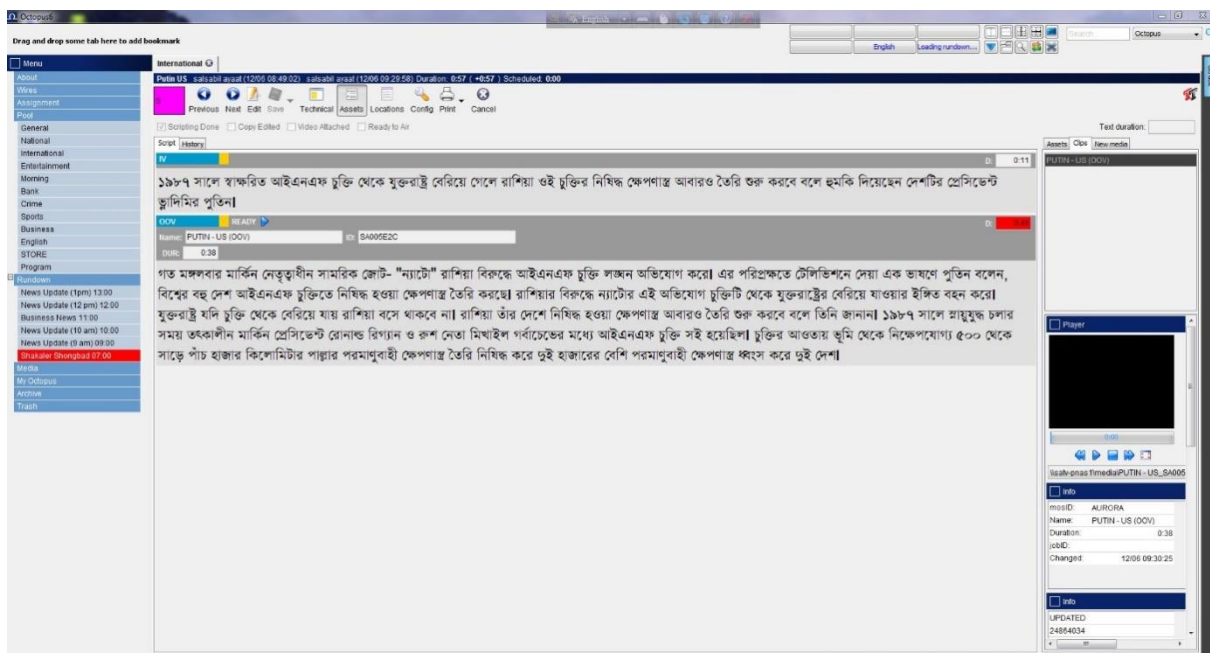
Octopus6

Drag and drop some tab here to add bookmark

English | Loading rundown... | Search | Octopus

Menu
About
Wires
Assignment
Pool
General
National
International
Entertainment
Morning
Bank
Crime
Sports
Business
English
STORE
Program
Rundown
News Update (1pm) 13:00
News Update (12 pm) 12:00
Business News 11:00
News Update (10 am) 10:00
News Update (9 am) 09:00
Shakaler Shongbad 07:00
Media
My Octopus
Archive
Trash

International

Putin US salsabil ayaat (12/06 08:49:02) salsabil ayaat (12/06 09:29:58) Duration: 0:57 ( +0:57 ) Scheduled: 0:00

Previous Next Edit Save Technical Assets Locations Config Print Cancel

Scripting Done Copy Edited Video Attached Ready to Air

Text duration:

Script History

IV D: 0:11

১৯৮৭ সালে স্বাক্ষরিত আইএনএফ চুক্তি থেকে যুক্তরাষ্ট্র বেরিয়ে গেলে রাশিয়া ওই চুক্তির নিষিদ্ধ ক্ষেপণাস্ত্র আবারও তৈরি শুরু করবে বলে হুমকি দিয়েছেন দেশটির প্রেসিডেন্ট ভ্লাদিমির পুতিন।

OOV READY D:
Name: PUTIN - US (OOV) ID: SA005E2C
DUR: 0:38

গত মঙ্গলবার মার্কিন নেতৃত্বাধীন সামরিক জোট- "ন্যাটো" রাশিয়া বিরুদ্ধে আইএনএফ চুক্তি লঙ্ঘন অভিযোগ করে। এর পরিপ্রেক্ষিতে টেলিভিশনে দেয়া এক ভাষণে পুতিন বলেন, বিশ্বের বহু দেশ আইএনএফ চুক্তিতে নিষিদ্ধ হওয়া ক্ষেপণাস্ত্র তৈরি করছে। রাশিয়ার বিরুদ্ধে ন্যাটোর এই অভিযোগ চুক্তিটি থেকে যুক্তরাষ্ট্রের বেরিয়ে যাওয়ার ইঙ্গিত বহন করে। যুক্তরাষ্ট্র যদি চুক্তি থেকে বেরিয়ে যায় রাশিয়া বসে থাকবে না। রাশিয়া তাঁর দেশে নিষিদ্ধ হওয়া ক্ষেপণাস্ত্র আবারও তৈরি শুরু করবে বলে তিনি জানান। ১৯৮৭ সালে স্নায়ুযুদ্ধ চলার সময় তৎকালীন মার্কিন প্রেসিডেন্ট রোনাল্ড রিগ্যান ও রুশ নেতা মিখাইল গর্বাচেভের মধ্যে আইএনএফ চুক্তি সই হয়েছিল। চুক্তির আওতায় ভূমি থেকে নিক্ষেপযোগ্য ৫০০ থেকে সাড়ে পাঁচ হাজার কিলোমিটার পাল্লার পরমাণুবাহী ক্ষেপণাস্ত্র তৈরি নিষিদ্ধ করে দুই হাজারের বেশি পরমাণুবাহী ক্ষেপণাস্ত্র ধ্বংস করে দুই দেশ।

Assets Clips New media
PUTIN - US (OOV)

Player
0:00
\\isaiv-pnas1\media\PUTIN - US_SA005

Info
mosID: AURORA
Name: PUTIN - US (OOV)
Duration: 0:38
jobID:
Changed: 12/06 09:30:25

Info
UPDATED
24864034